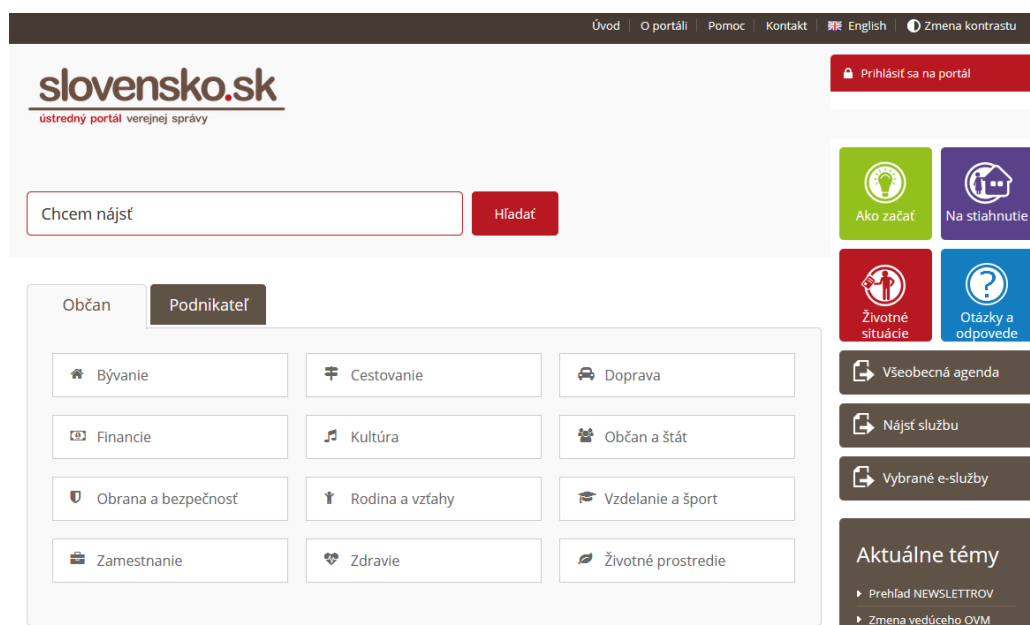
Úvod | O portáli | Pomoc | Kontakt | English | Zmena kontrastu

slovensko.sk
ústredný portál verejnej správy

Prihlásiť sa na portál

Chcem nájsť
Hľadať

Ako začať
Na stiahnutie
Životné situácie
Otázky a odpovede

Občan
Podnikateľ

Bývanie
Cestovanie
Doprava
Financie
Kultúra
Občan a štát
Obrana a bezpečnosť
Rodina a vzťahy
Vzdelanie a šport
Zamestnanie
Zdravie
Životné prostredie

Všeobecná agenda
Nájsť službu
Vybrané e-služby

Aktuálne témy
Prehľad NEWSLETTROV
Zmena vedúceho OVM